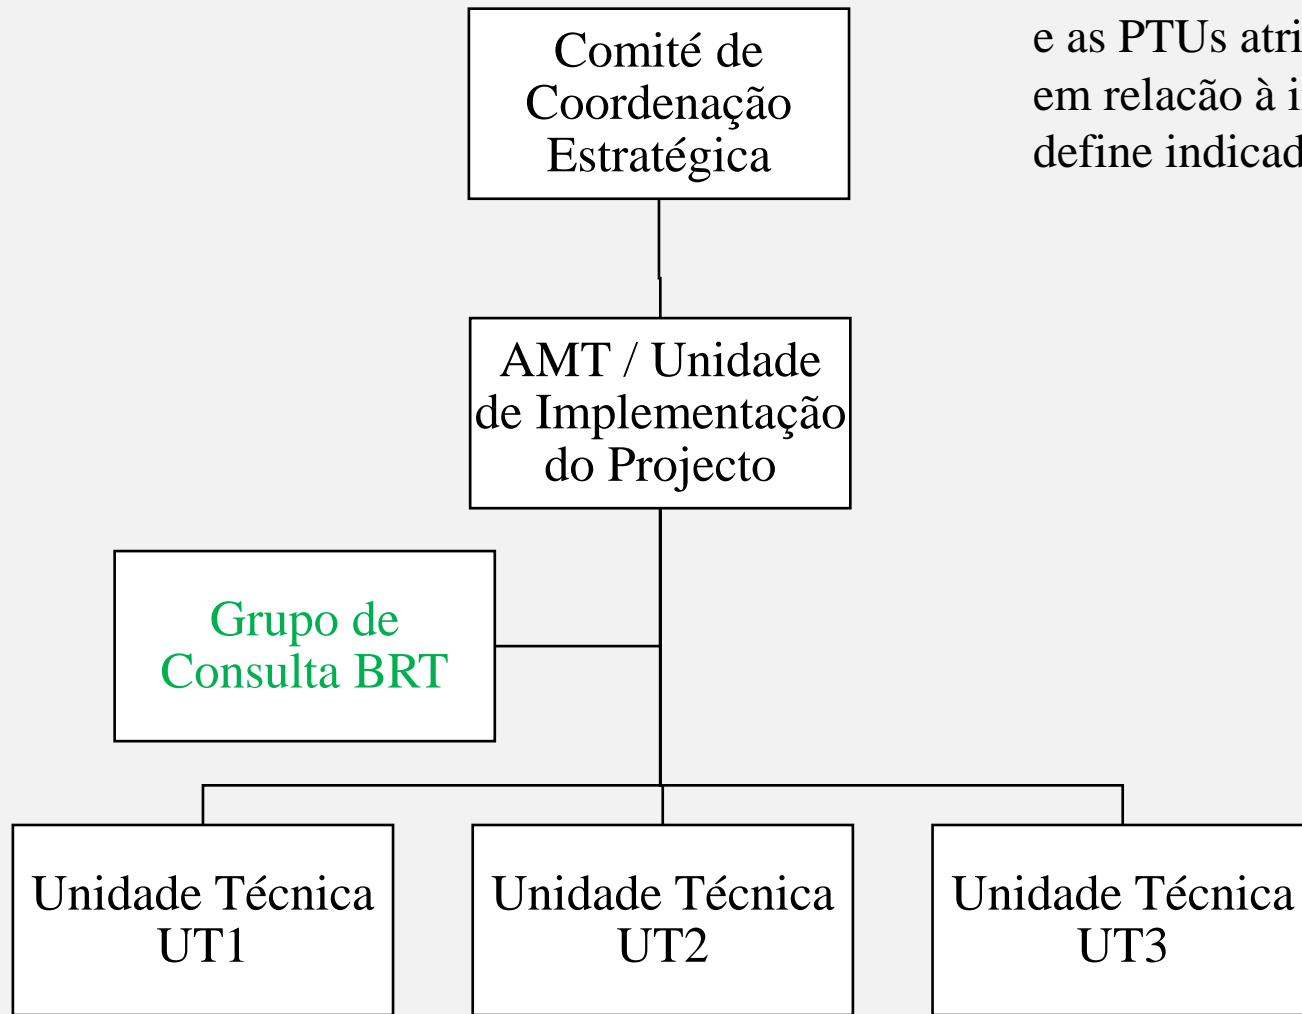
Comité de Coordenação Estratégica

e as PTUs atri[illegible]
em relacão à i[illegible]
define indicad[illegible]

AMT / Unidade de Implementação do Projecto

Grupo de Consulta BRT

Unidade Técnica UT1

Unidade Técnica UT2

Unidade Técnica UT3